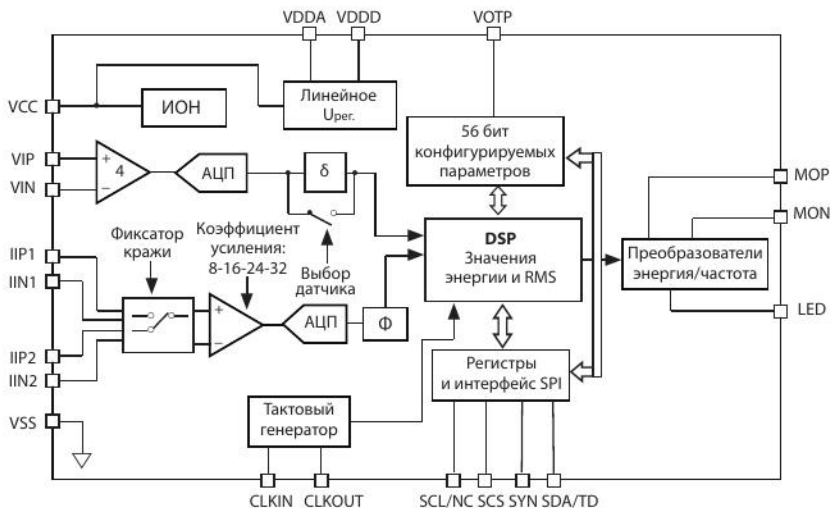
VDDA VDDD VOTP

VCC

ИОН

Линейное $U_{рег.}$

56 бит конфигурируемых параметров

VIP

VIN

4

АЦП

δ

MOP

MON

Фиксатор кражи

Коэффициент усиления: 8-16-24-32

DSP Значения энергии и RMS

Преобразователи энергия/частота

IIP1

IIN1

Выбор датчика

АЦП

Φ

LED

IIP2

IIN2

Регистры и интерфейс SPI

VSS

Тактовый генератор

CLKIN CLKOUT

SCL/NC SCS SYN SDA/TD